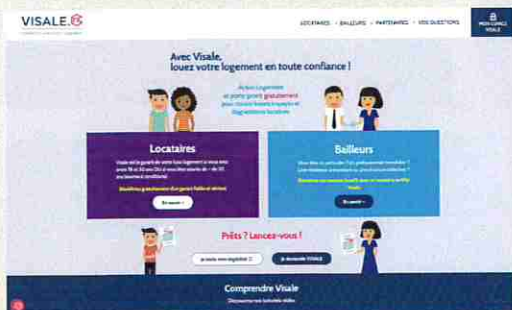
VISALE.fr

LOCATAIRES • BAILLEURS • PARTENAIRES • VOS QUESTIONS

MON ESPACE VISALE

Avec Visale, louez votre logement en toute confiance !

Action Logement se porte garant gratuitement pour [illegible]

Locataires

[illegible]

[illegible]

En savoir +

Bailleurs

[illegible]

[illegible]

En savoir +

Prêts ? Lancez-vous !

Je teste mon éligibilité

Je demande VISALE

Comprendre Visale

Découvrez nos tutoriels vidéo